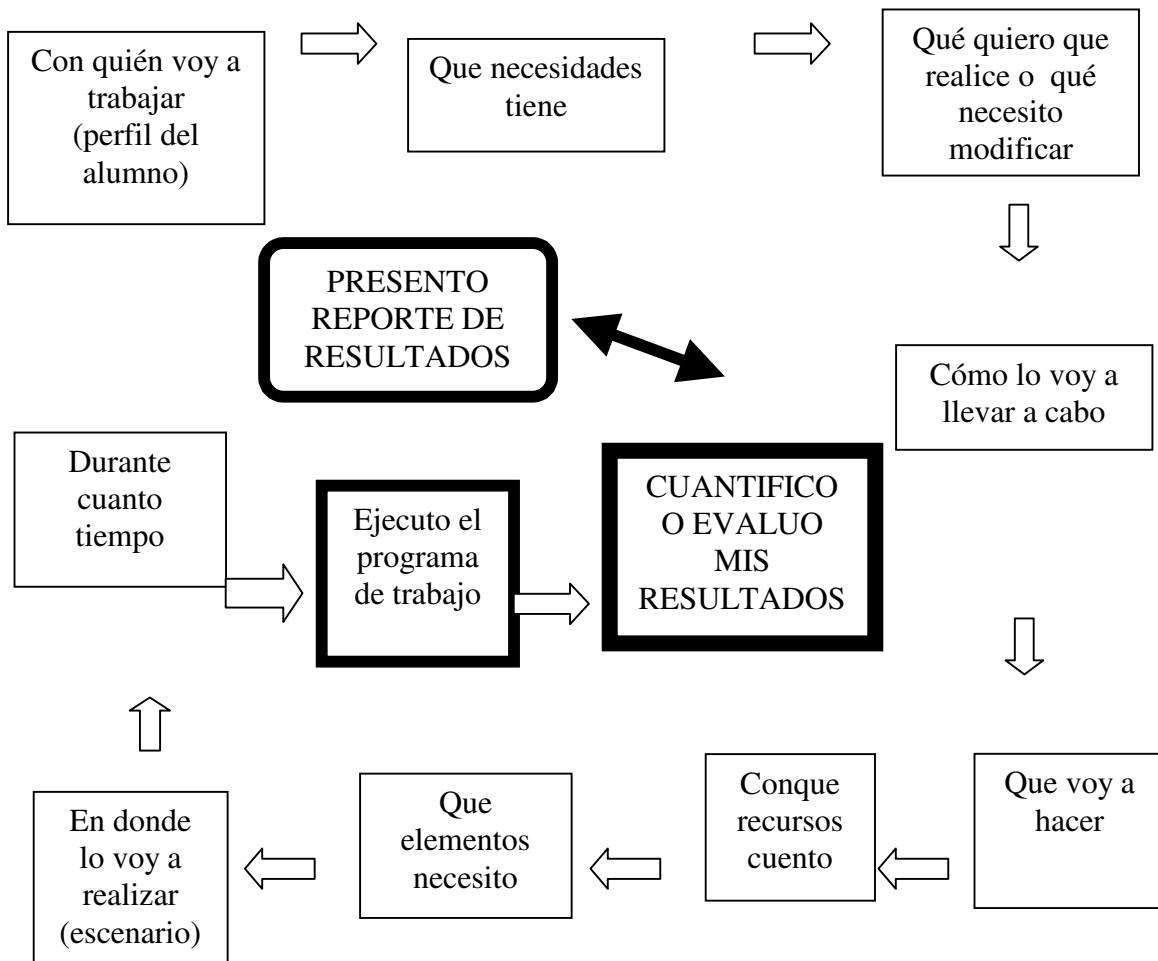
Con quién voy a trabajar (perfil del alumno)

Que necesidades tiene

Qué quiero que realice o qué necesito modificar

PRESENTO REPORTE DE RESULTADOS

Cómo lo voy a llevar a cabo

Durante cuanto tiempo

Ejecuto el programa de trabajo

CUANTIFICO O EVALUO MIS RESULTADOS

Que voy a hacer

Conque recursos cuento

Que elementos necesito

En donde lo voy a realizar (escenario)